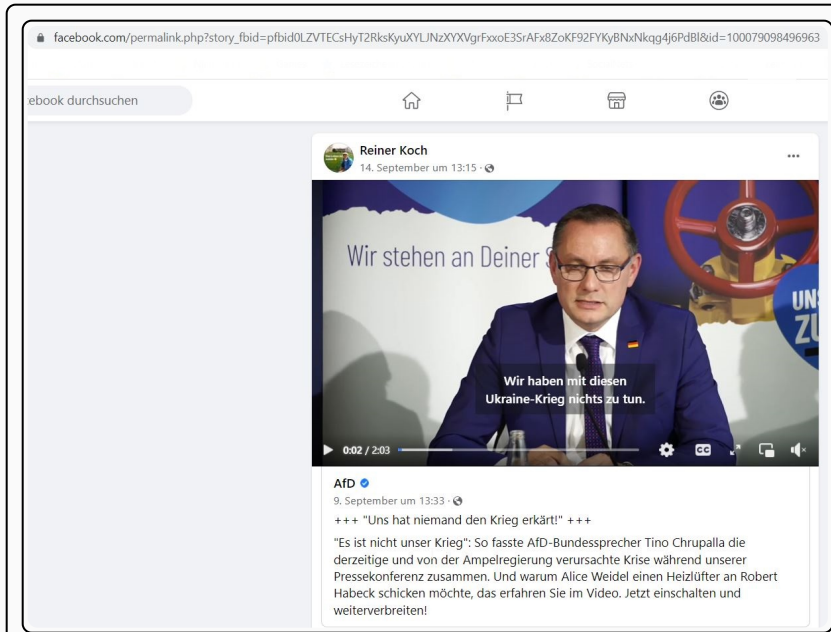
facebook.com/permalink.php?story_fbid=pfbid0LZVTECsHyT2RksKyuXYLJNzXYXVgrFxxoE3SrAFx8ZoKF92FYKyBNxNkqg4j6PdBl&id=100079098496963

ebook durchsuchen

Reiner Koch
14. September um 13:15 ·

Wir stehen an Deiner S

UNS
ZU

Wir haben mit diesen Ukraine-Krieg nichts zu tun.

0:02 / 2:03

AfD
9. September um 13:33 ·
+++ "Uns hat niemand den Krieg erkärt!" +++

"Es ist nicht unser Krieg": So fasste AfD-Bundessprecher Tino Chrupalla die derzeitige und von der Ampelregierung verursachte Krise während unserer Pressekonferenz zusammen. Und warum Alice Weidel einen Heizlüfter an Robert Habeck schicken möchte, das erfahren Sie im Video. Jetzt einschalten und weiterverbreiten!